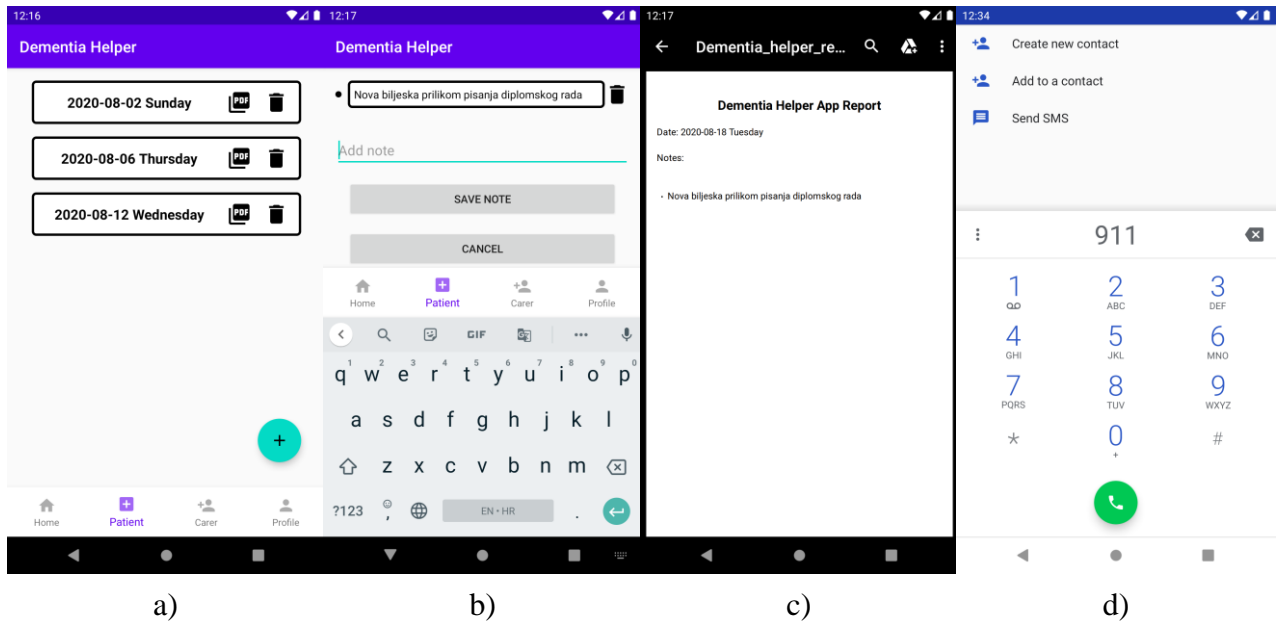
12:16

Dementia Helper

2020-08-02 Sunday PDF

2020-08-06 Thursday PDF

2020-08-12 Wednesday PDF

+

Home Patient Carer Profile

a)

12:17

Dementia Helper

Nova biljeska prilikom pisanja diplomskog rada

Add note

SAVE NOTE

CANCEL

Home Patient Carer Profile

GIF

q w e r t y u i o p

a s d f g h j k l

z x c v b n m

?123 , EN • HR .

b)

12:17

Dementia_helper_re...

Dementia Helper App Report

Date: 2020-08-18 Tuesday

Notes:

- Nova biljeska prilikom pisanja diplomskog rada

c)

12:34

Create new contact

Add to a contact

Send SMS

911

1

2 ABC

3 DEF

4 GHI

5 JKL

6 MNO

7 PQRS

8 TUV

9 WXYZ

*

0 +

#

d)